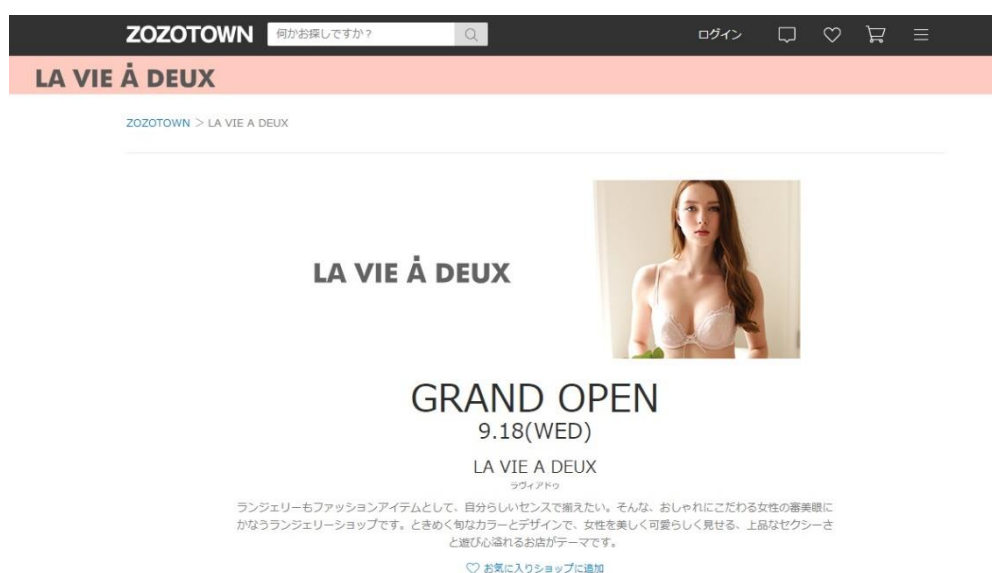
ZOZOTOWN 何かお探しですか？ ログイン

LA VIE Å DEUX

ZOZOTOWN > LA VIE A DEUX

LA VIE Å DEUX

GRAND OPEN
9.18(WED)

LA VIE A DEUX
ラヴィアドゥ

ランジェリーもファッションアイテムとして、自分らしいセンスで揃えたい。そんな、おしゃれにこだわる女性の審美眼にかなうランジェリーショップです。ときめく旬なカラーとデザインで、女性を美しく可愛らしく見せる、上品なセクシーさと遊び心溢れるお店がテーマです。

お気に入りショップに追加